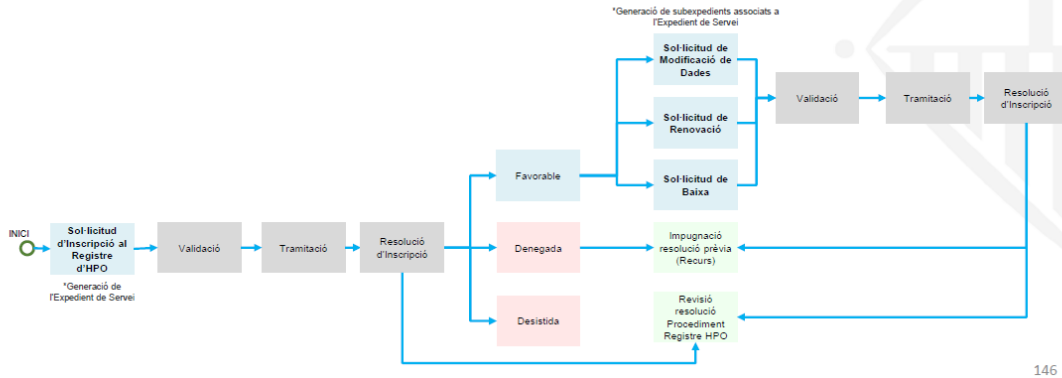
*Generació de subexpedients associats a l'Expedient de Servei

Sol·licitud de Modificació de Dades

Sol·licitud de Renovació

Sol·licitud de Baixa

Validació

Tramitació

Resolució d'Inscripció

INICI

Sol·licitud d'Inscripció al Registre d'HPO

*Generació de l'Expedient de Servei

Validació

Tramitació

Resolució d'Inscripció

Favorable

Denegada

Desistida

Impugnació resolució prèvia (Recurs)

Revisió resolució Procediment Registre HPO

146